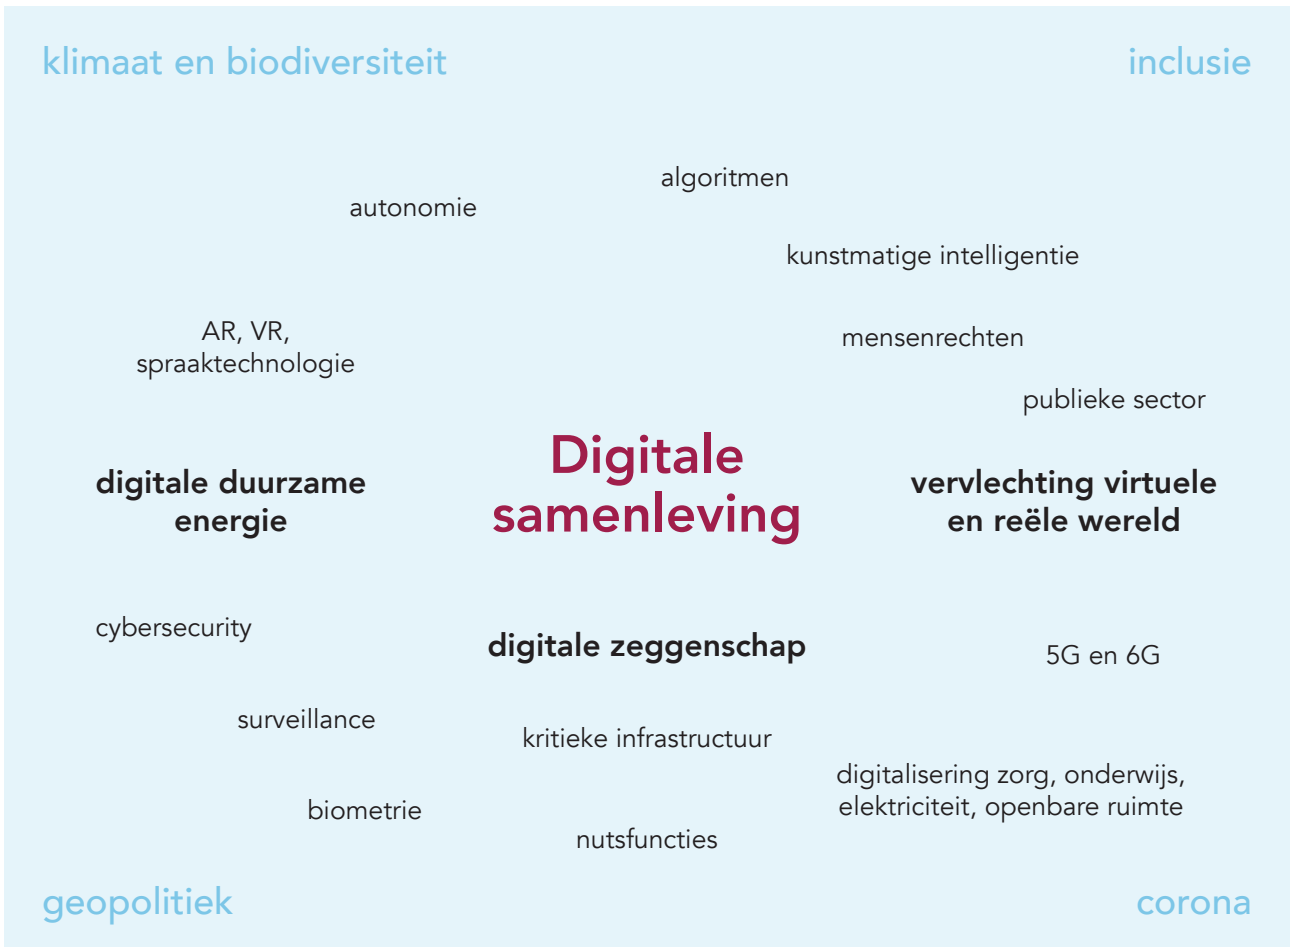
klimaat en biodiversiteit

inclusie

algoritmen

autonomie

kunstmatige intelligentie

AR, VR, spraaktechnologie

mensenrechten

publieke sector

digitale duurzame energie

Digitale samenleving

vervlechting virtuele en reële wereld

cybersecurity

digitale zeggenschap

5G en 6G

surveillance

kritieke infrastructuur

digitalisering zorg, onderwijs, elektriciteit, openbare ruimte

biometrie

nutsfuncties

geopolitiek

corona